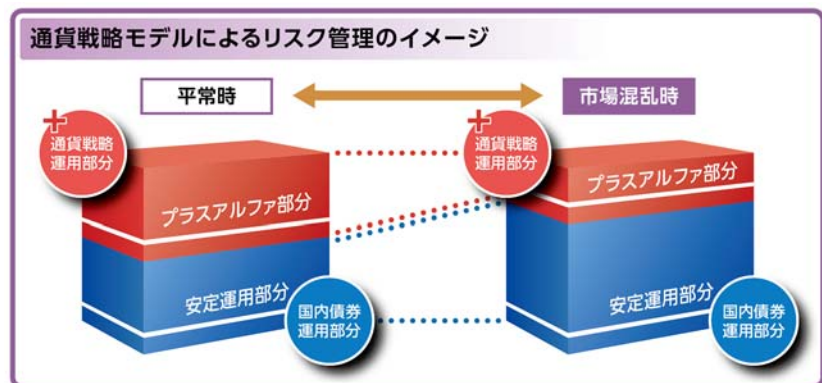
通貨戦略モデルによるリスク管理のイメージ

平常時

市場混乱時

通貨戦略運用部分

プラスアルファ部分

安定運用部分

国内債券運用部分

通貨戦略運用部分

プラスアルファ部分

安定運用部分

国内債券運用部分